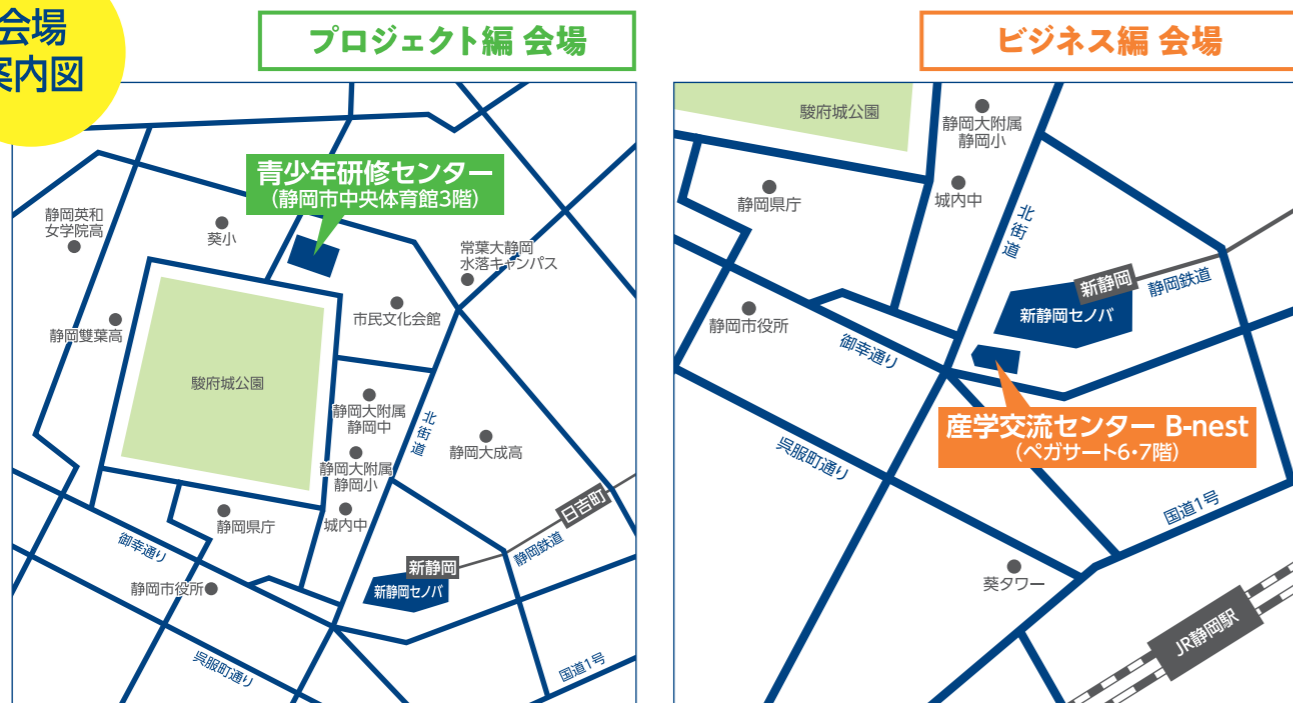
会場
案内図

プロジェクト編 会場

青少年研修センター
(静岡市中央体育館3階)

静岡英和女学院高
葵小
常葉大静岡水落キャンパス
静岡雙葉高
市民文化会館
駿府城公園
静岡大附属静岡中
北街道
静岡大成高
静岡大附属静岡小
静岡県庁
城内中
日吉町
御幸通り
静岡鉄道
新静岡
静岡市役所
新静岡セノバ
呉服町通り
国道1号

ビジネス編 会場

駿府城公園
静岡大附属静岡小
静岡県庁
城内中
北街道
新静岡
静岡鉄道
新静岡セノバ
静岡市役所
御幸通り
産学交流センター B-nest
(ペガサート6・7階)
呉服町通り
国道1号
葵タワー
JR静岡駅